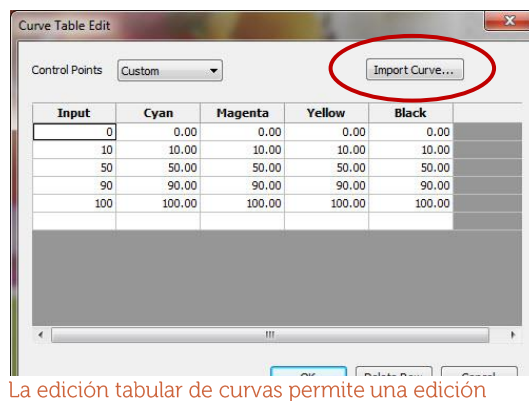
Curve Table Edit

Control Points Custom

Import Curve...

| Input | Cyan | Magenta | Yellow | Black |
|---|---|---|---|---|
| 0 | 0.00 | 0.00 | 0.00 | 0.00 |
| 10 | 10.00 | 10.00 | 10.00 | 10.00 |
| 50 | 50.00 | 50.00 | 50.00 | 50.00 |
| 90 | 90.00 | 90.00 | 90.00 | 90.00 |
| 100 | 100.00 | 100.00 | 100.00 | 100.00 |

OK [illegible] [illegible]

La edición tabular de curvas permite una edición